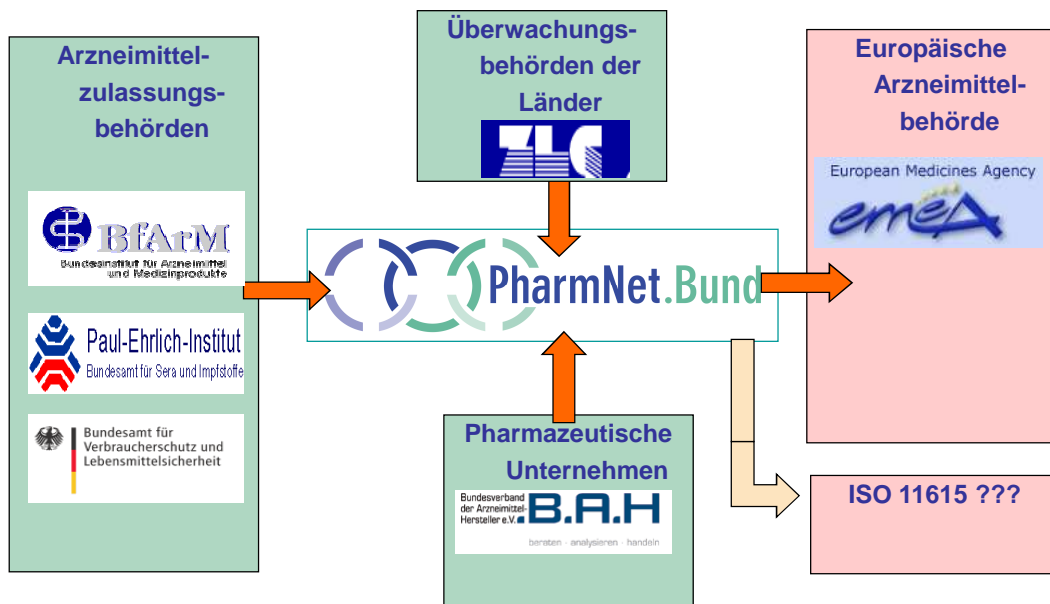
Arzneimittelzulassungsbehörden

BfArM
Bundesinstitut für Arzneimittel und Medizinprodukte

Paul-Ehrlich-Institut
Bundesamt für Sera und Impfstoffe

Bundesamt für Verbraucherschutz und Lebensmittelsicherheit

Überwachungsbehörden der Länder

ZLG

PharmNet.Bund

Pharmazeutische Unternehmen

Bundesverband der Arzneimittel-Hersteller e.V. B.A.H
beraten · analysieren · handeln

Europäische Arzneimittelbehörde

European Medicines Agency
emea

ISO 11615 ???